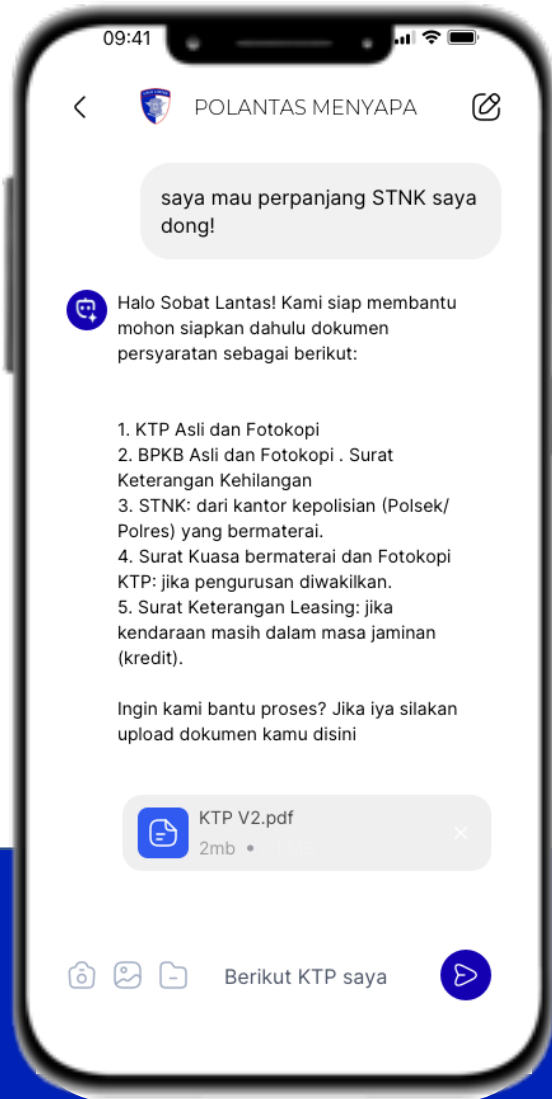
09:41

POLANTAS MENYAPA

saya mau perpanjang STNK saya dong!

Halo Sobat Lantas! Kami siap membantu mohon siapkan dahulu dokumen persyaratan sebagai berikut:

1. KTP Asli dan Fotokopi
2. BPKB Asli dan Fotokopi . Surat Keterangan Kehilangan
3. STNK: dari kantor kepolisian (Polsek/ Polres) yang bermaterai.
4. Surat Kuasa bermaterai dan Fotokopi KTP: jika pengurusan diwakilkan.
5. Surat Keterangan Leasing: jika kendaraan masih dalam masa jaminan (kredit).

Ingin kami bantu proses? Jika iya silakan upload dokumen kamu disini

KTP V2.pdf
2mb • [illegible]

Berikut KTP saya